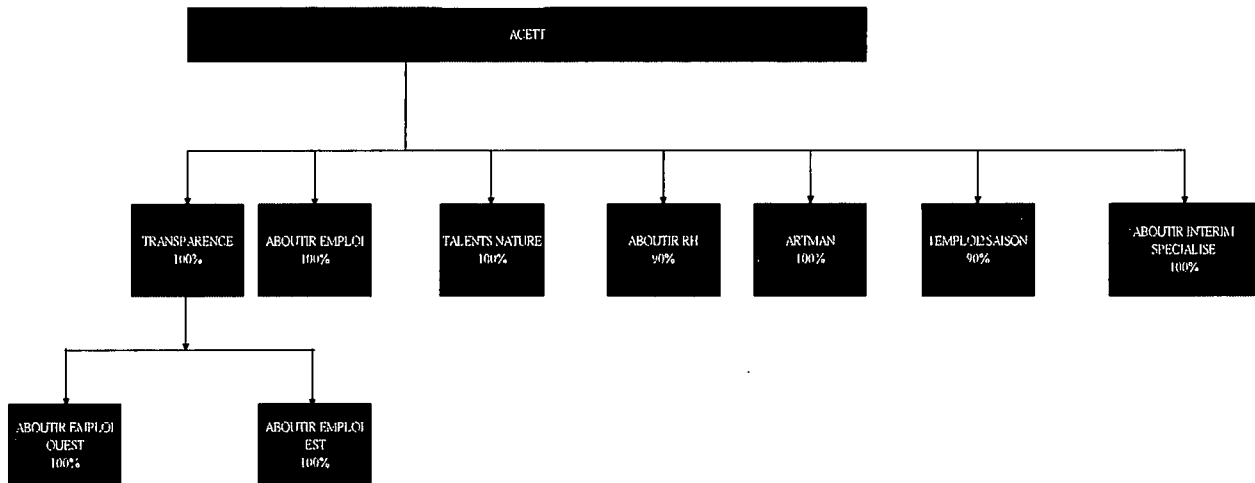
ACETT

TRANSPARENCE
100%

ABOUTIR EMPLOI
100%

TALENTS NATURE
100%

ABOUTIR RH
90%

ARTMAN
100%

1EMPLOI2SAISON
90%

ABOUTIR INTERIM SPECIALISE
100%

ABOUTIR EMPLOI OUEST
100%

ABOUTIR EMPLOI EST
100%